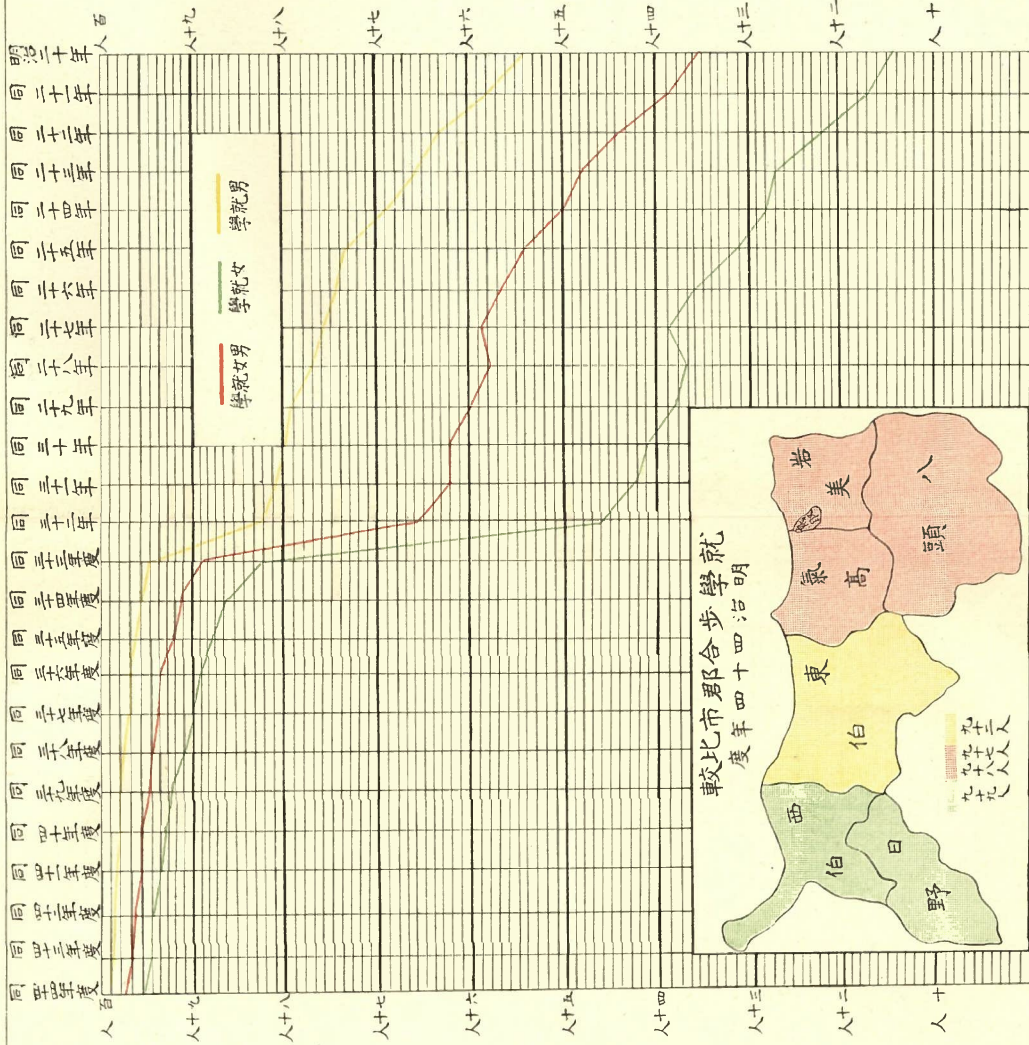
明治二十年
同二十一年
同二十二年
同二十三年
同二十四年
同二十五年
同二十六年
同二十七年
同二十八年
同二十九年
同三十年
同三十一年
同三十二年
同三十三年度
同三十四年度
同三十五年度
同三十六年度
同三十七年度
同三十八年度
同三十九年度
同四十年度
同四十一年度
同四十二年度
同四十三年度
同四十四年度

百人
九十人
八十人
七十人
六十人
五十人
四十人
三十人
二十人
十人

就學男
就學女
就學男女

就學歩合郡市比較
明治四十四年度

岩
美
八
頭
鳥取
氣
高
東
伯
西
伯
日
野

九十二人
九十七人
九十八人
九十九人